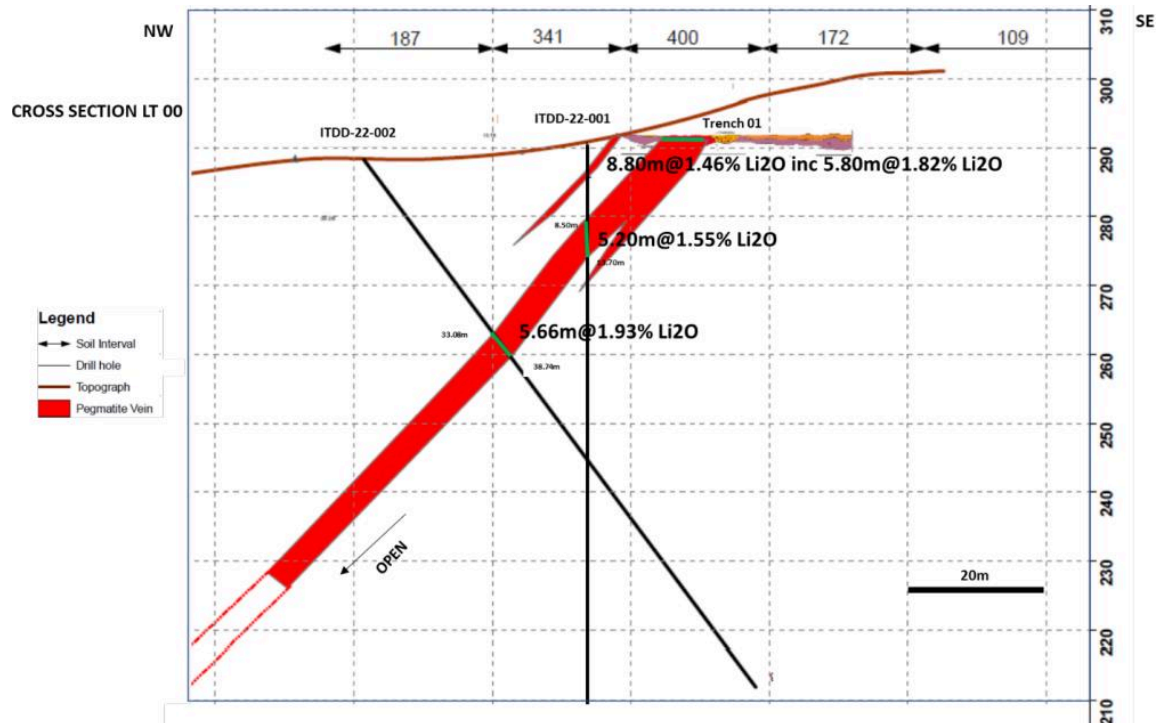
NW

SE

187 341 400 172 109

310
300
290
280
270
260
250
240
230
220
210

CROSS SECTION LT 00

ITDD-22-002

ITDD-22-001

Trench 01

8.80m@1.46% Li2O inc 5.80m@1.82% Li2O

8.50m

5.20m@1.55% Li2O

13.70m

33.08m

5.66m@1.93% Li2O

38.74m

Legend
Soil Interval
Drill hole
Topograph
Pegmatite Vein

OPEN

20m